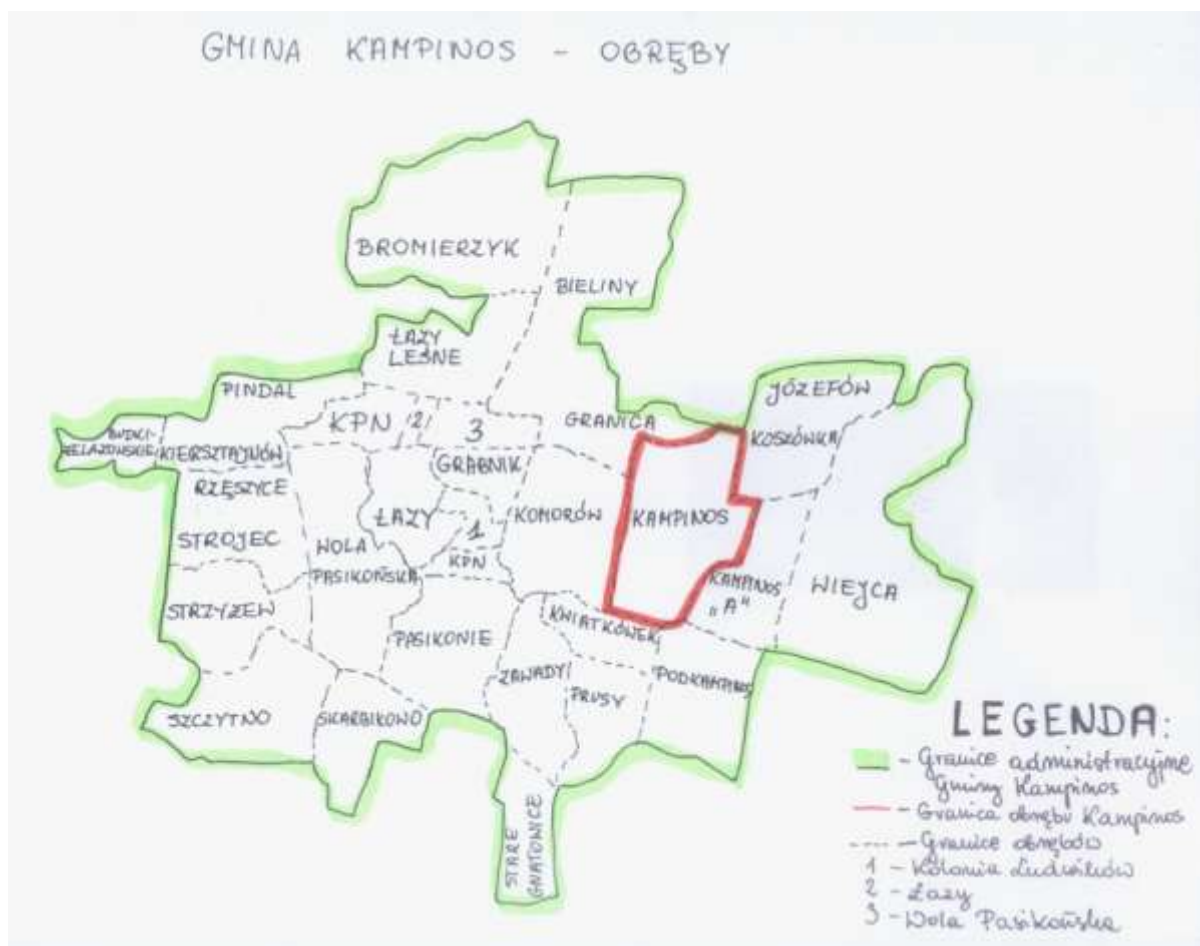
GMINA KAMPINOS - OBRĘBY

BROMIERZYK

BIELINY

ŁAZY LEŚNE

PINDAL

KPN 2 3

GRANICA

JÓZEFÓW

BUDKI-ŻELAZOWSKIE

KIERSZTANÓW

KOSKÓWKA

GRABNIK

RZĘSZYCE

ŁAZY

1

KOMORÓW

KAMPINOS

STROJEC

WOLA PASIKOŃSKA

KPN

KAMPINOS „A"

WIEJCA

STRZYŻEW

KWIATKÓWEK

PASIKONIE

ZAWADY

PODKAMPINOS

PRUSY

SZCZYTNO

SKARBIKOWO

STARE GNATOWICE

LEGENDA:
- Granice administracyjne Gminy Kampinos
- Granica obrębu Kampinos
- Granice obrębów
1 - Kolonia Ludwików
2 - Łazy
3 - Wola Pasikońska